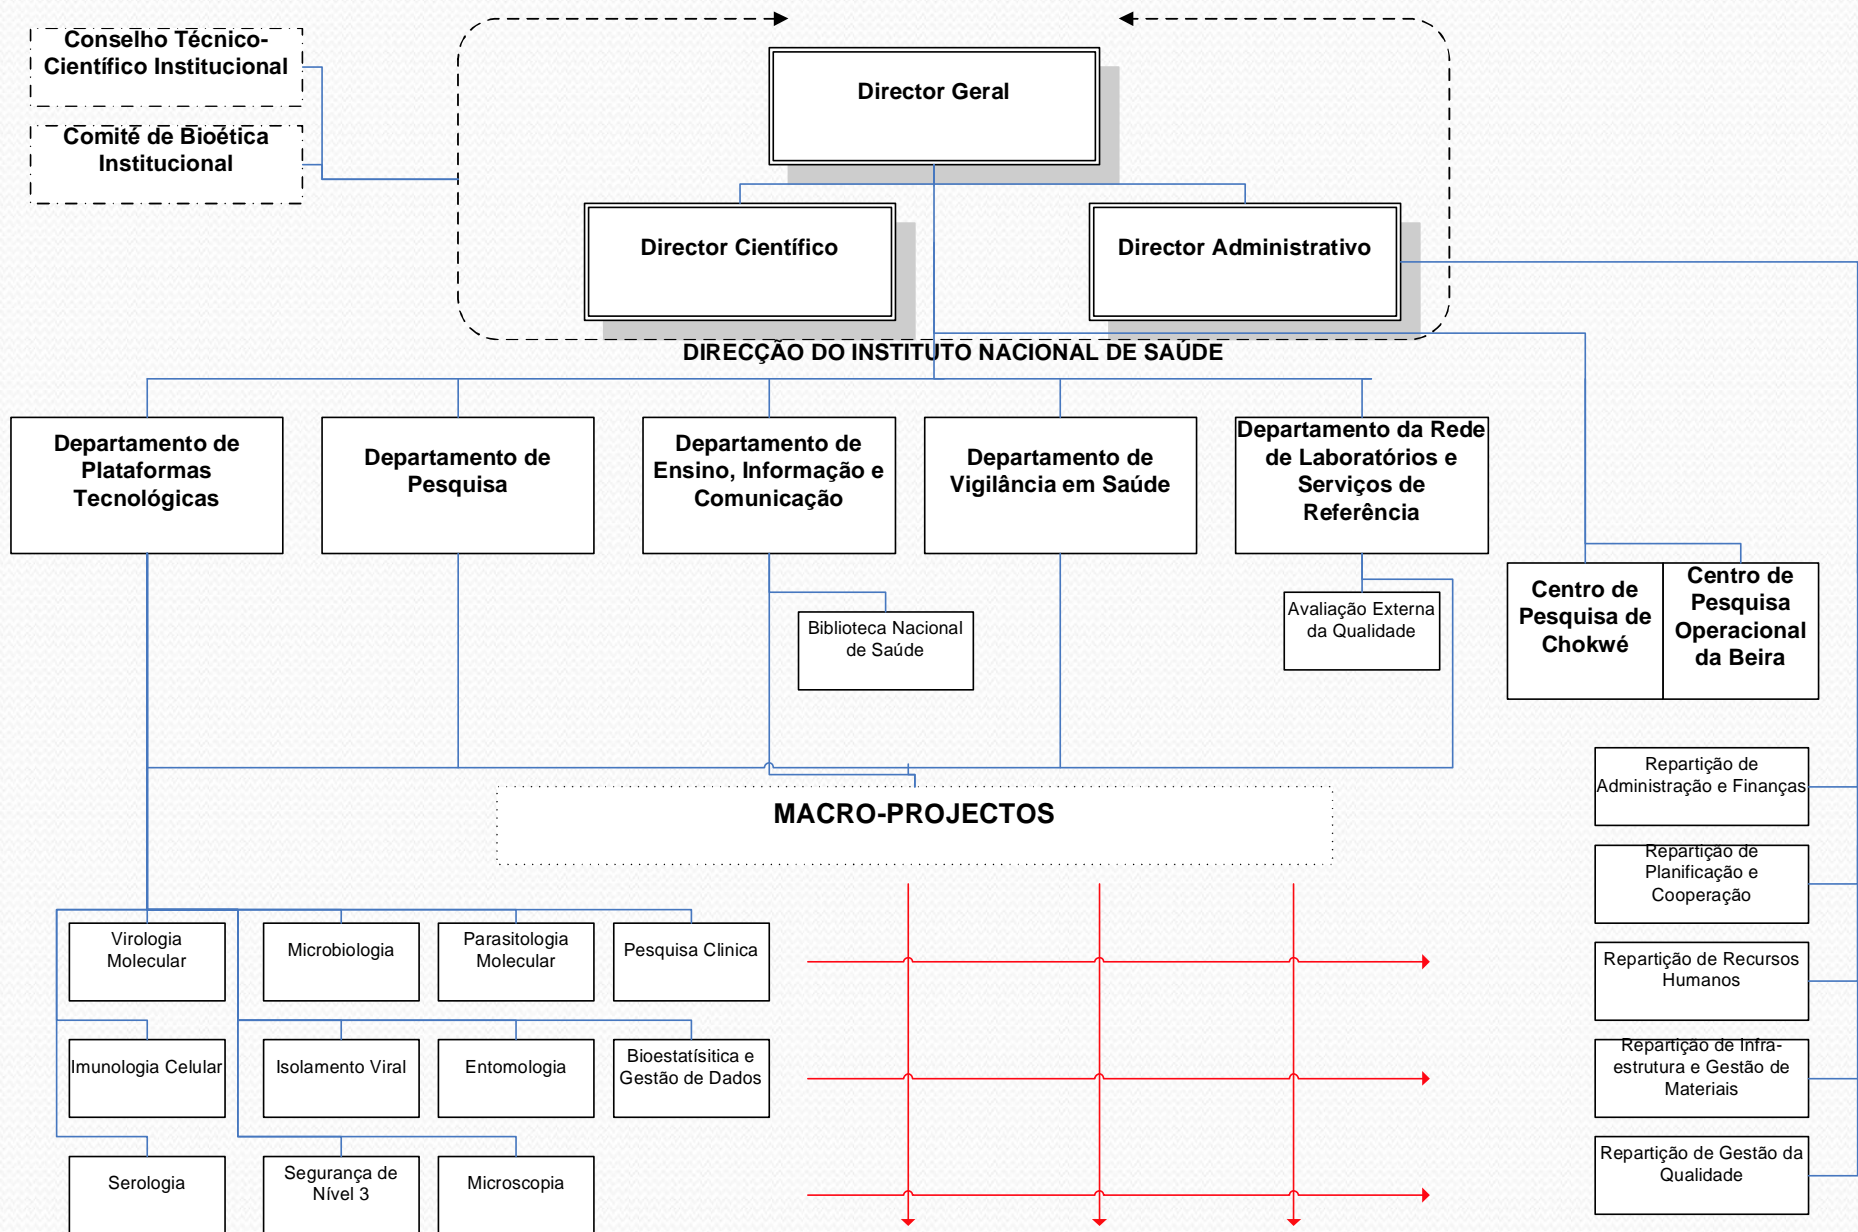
Conselho Técnico-Científico Institucional

Comité de Bioética Institucional

Director Geral

Director Científico

Director Administrativo

DIRECÇÃO DO INSTITUTO NACIONAL DE SAÚDE

Departamento de Plataformas Tecnológicas

Departamento de Pesquisa

Departamento de Ensino, Informação e Comunicação

Departamento de Vigilância em Saúde

Departamento da Rede de Laboratórios e Serviços de Referência

Centro de Pesquisa de Chokwé

Centro de Pesquisa Operacional da Beira

Biblioteca Nacional de Saúde

Avaliação Externa da Qualidade

Repartição de Administração e Finanças

MACRO-PROJECTOS

Repartição de Planificação e Cooperação

Virologia Molecular

Microbiologia

Parasitologia Molecular

Pesquisa Clinica

Repartição de Recursos Humanos

Imunologia Celular

Isolamento Viral

Entomologia

Bioestatísitica e Gestão de Dados

Repartição de Infra-estrutura e Gestão de Materiais

Serologia

Segurança de Nível 3

Microscopia

Repartição de Gestão da Qualidade